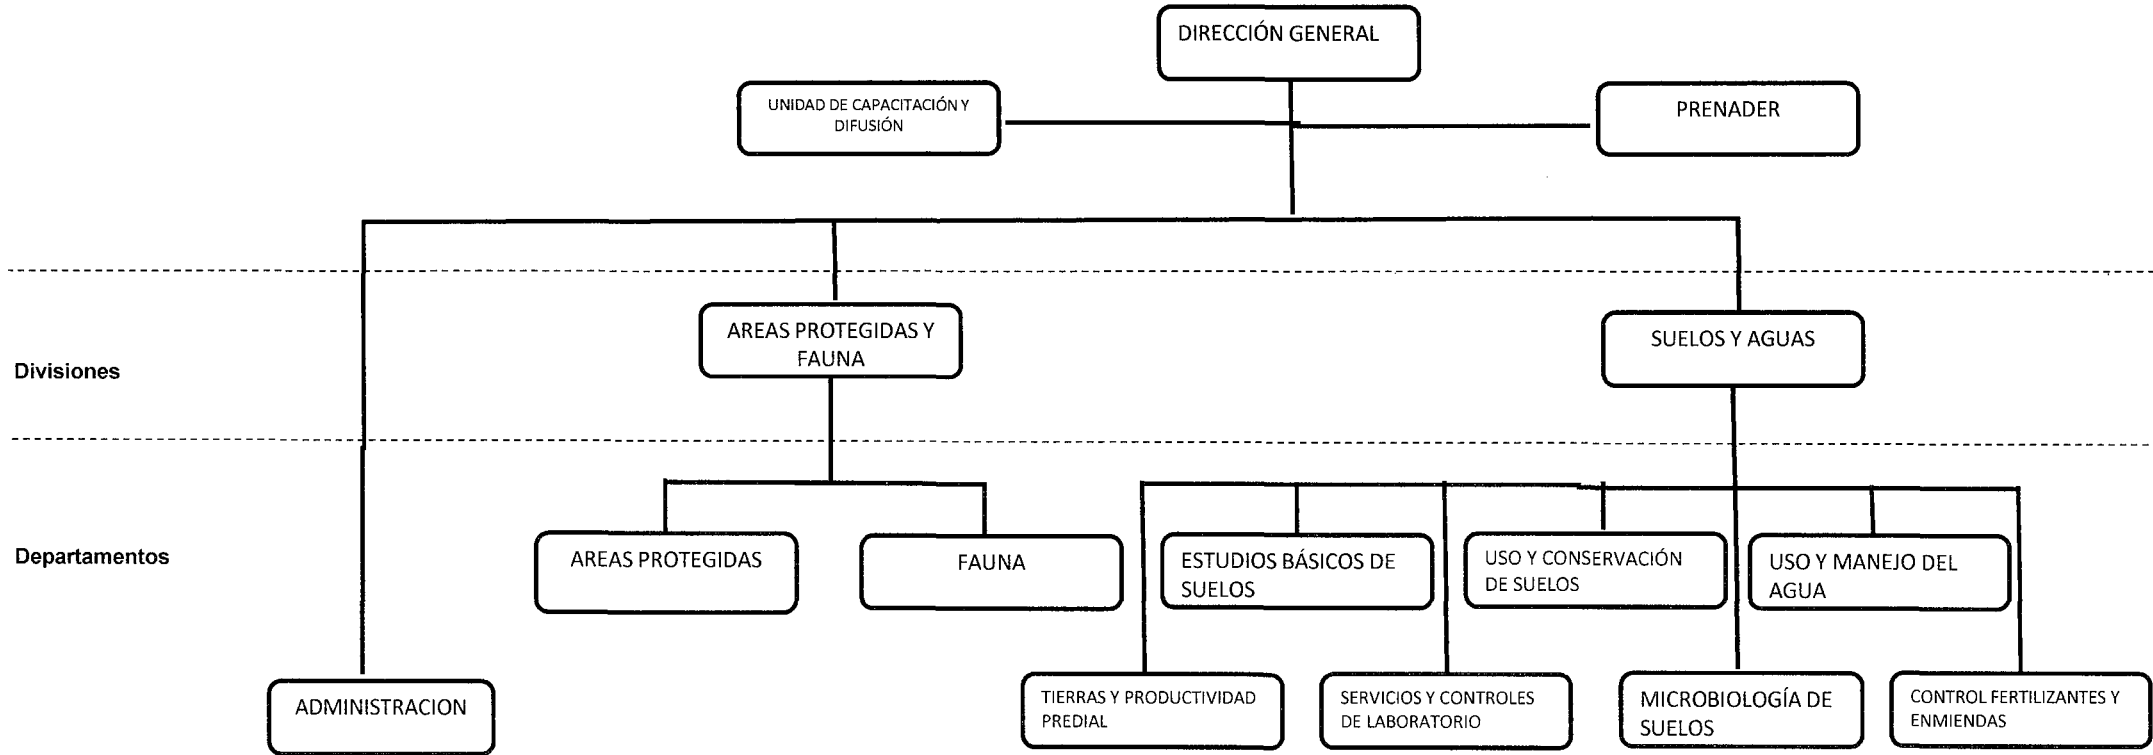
DIRECCIÓN GENERAL

UNIDAD DE CAPACITACIÓN Y DIFUSIÓN

PRENADER

Divisiones

AREAS PROTEGIDAS Y FAUNA

SUELOS Y AGUAS

Departamentos

AREAS PROTEGIDAS

FAUNA

ESTUDIOS BÁSICOS DE SUELOS

USO Y CONSERVACIÓN DE SUELOS

USO Y MANEJO DEL AGUA

ADMINISTRACION

TIERRAS Y PRODUCTIVIDAD PREDIAL

SERVICIOS Y CONTROLES DE LABORATORIO

MICROBIOLOGÍA DE SUELOS

CONTROL FERTILIZANTES Y ENMIENDAS